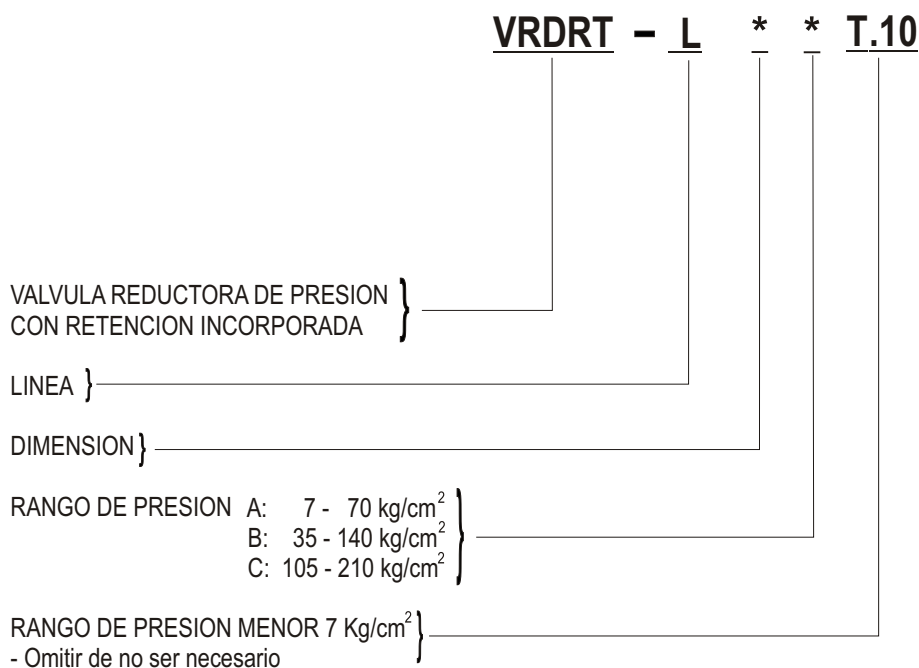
VRDRT – L * * T.10

VALVULA REDUCTORA DE PRESION CON RETENCION INCORPORADA

LINEA

DIMENSION

RANGO DE PRESION A: 7 - 70 kg/cm$^2$
B: 35 - 140 kg/cm$^2$
C: 105 - 210 kg/cm$^2$

RANGO DE PRESION MENOR 7 Kg/cm$^2$
- Omitir de no ser necesario